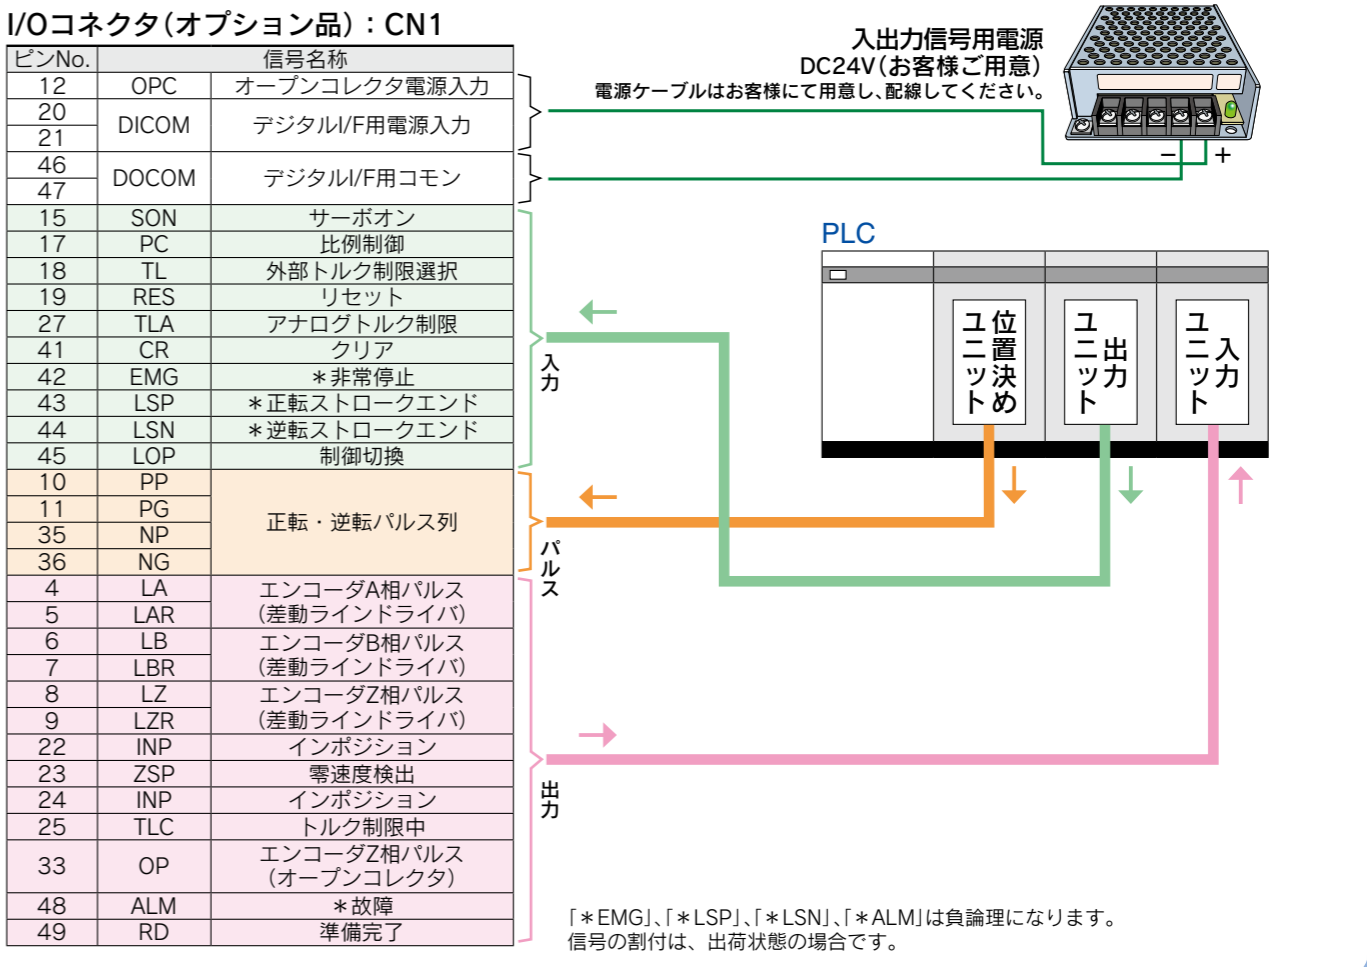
I/Oコネクタ（オプション品）：CN1

| ピンNo. | 信号名称 | |
|---|---|---|
| 12 | OPC | オープンコレクタ電源入力 |
| 20 | DICOM | デジタルI/F用電源入力 |
| 21 | | |
| 46 | DOCOM | デジタルI/F用コモン |
| 47 | | |
| 15 | SON | サーボオン |
| 17 | PC | 比例制御 |
| 18 | TL | 外部トルク制限選択 |
| 19 | RES | リセット |
| 27 | TLA | アナログトルク制限 |
| 41 | CR | クリア |
| 42 | EMG | ＊非常停止 |
| 43 | LSP | ＊正転ストロークエンド |
| 44 | LSN | ＊逆転ストロークエンド |
| 45 | LOP | 制御切換 |
| 10 | PP | 正転・逆転パルス列 |
| 11 | PG | |
| 35 | NP | |
| 36 | NG | |
| 4 | LA | エンコーダA相パルス（差動ラインドライバ） |
| 5 | LAR | |
| 6 | LB | エンコーダB相パルス（差動ラインドライバ） |
| 7 | LBR | |
| 8 | LZ | エンコーダZ相パルス（差動ラインドライバ） |
| 9 | LZR | |
| 22 | INP | インポジション |
| 23 | ZSP | 零速度検出 |
| 24 | INP | インポジション |
| 25 | TLC | トルク制限中 |
| 33 | OP | エンコーダZ相パルス（オープンコレクタ） |
| 48 | ALM | ＊故障 |
| 49 | RD | 準備完了 |

入出力信号用電源
DC24V（お客様ご用意）
電源ケーブルはお客様にて用意し、配線してください。
－ ＋

入力
パルス
出力

PLC
位置決めユニット
出力ユニット
入力ユニット

「＊EMG」、「＊LSP」、「＊LSN」、「＊ALM」は負論理になります。
信号の割付は、出荷状態の場合です。